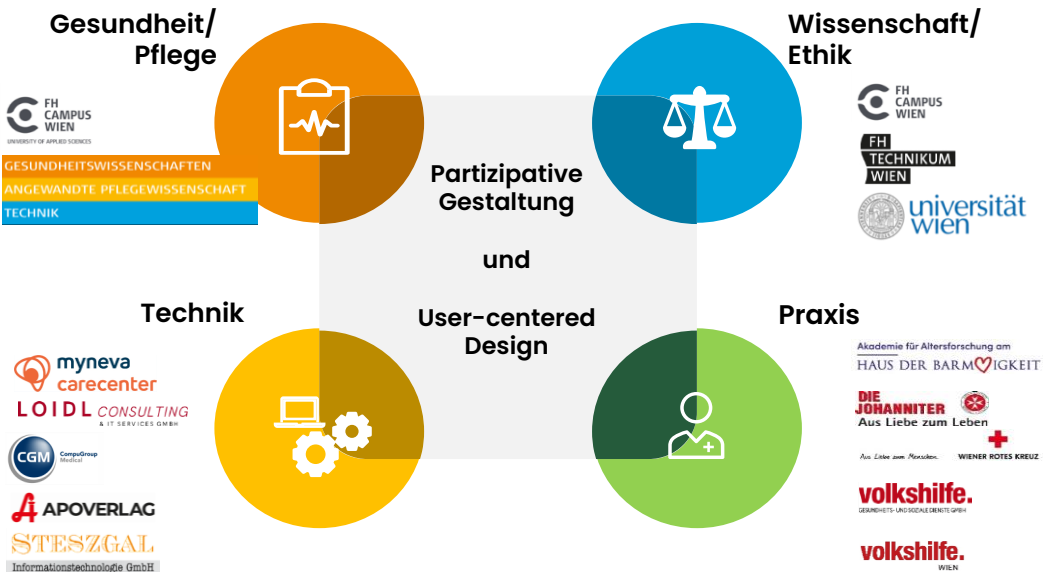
Gesundheit/
Pflege

FH CAMPUS WIEN
UNIVERSITY OF APPLIED SCIENCES
GESUNDHEITSWISSENSCHAFTEN
ANGEWANDTE PFLEGEWISSENSCHAFT
TECHNIK

Wissenschaft/
Ethik

FH CAMPUS WIEN

FH TECHNIKUM WIEN

universität wien

Partizipative Gestaltung

und

User-centered Design

Technik

myneva carecenter

LOIDL CONSULTING
& IT SERVICES GMBH

CGM CompuGroup Medical

APOVERLAG

STESZGAL
Informationstechnologie GmbH

Praxis

Akademie für Altersforschung am
HAUS DER BARMHERZIGKEIT

DIE JOHANNITER
Aus Liebe zum Leben

Aus Liebe zum Menschen. WIENER ROTES KREUZ

volkshilfe.
GESUNDHEITS- UND SOZIALE DIENSTE GMBH

volkshilfe.
WIEN